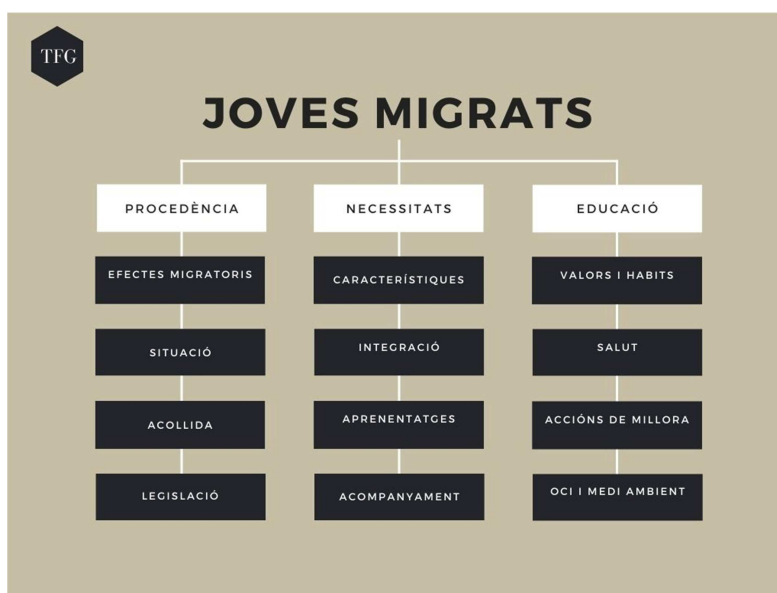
TFG

JOVES MIGRATS

PROCEDÈNCIA

EFECTES MIGRATORIS

SITUACIÓ

ACOLLIDA

LEGISLACIÓ

NECESSITATS

CARACTERÍSTIQUES

INTEGRACIÓ

APRENENTATGES

ACOMPANYAMENT

EDUCACIÓ

VALORS I HABITS

SALUT

ACCIÓNS DE MILLORA

OCI I MEDI AMBIENT